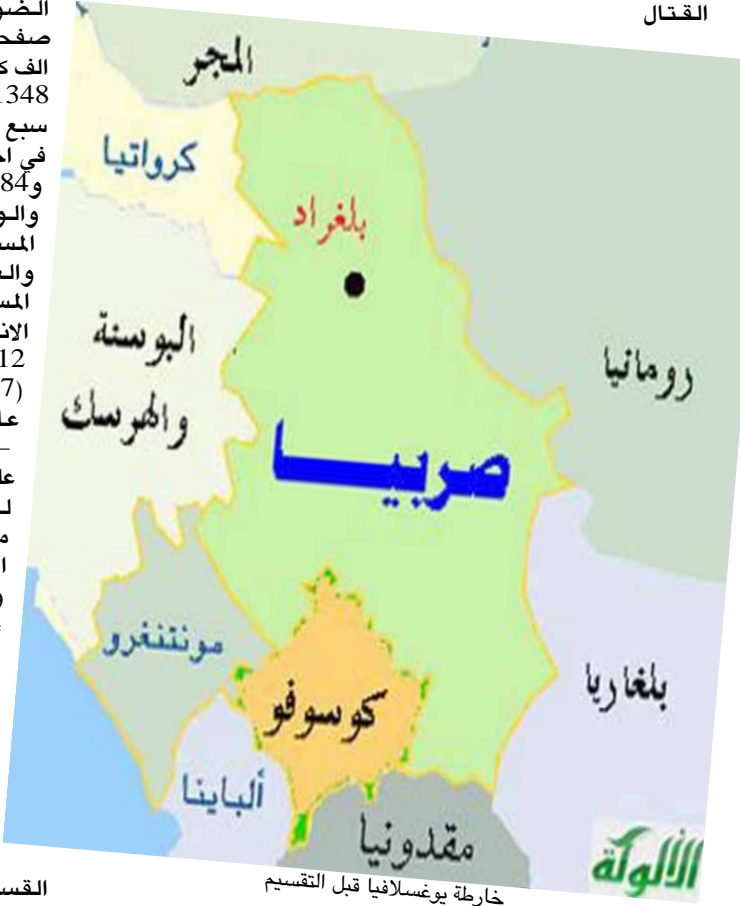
القتال

المجر
كرواتيا
بلغراد
البوسنة والهرسك
رومانيا
صربيا
مونتنغرو
كوسوفو
بلغاريا
ألبانيا
مقدونيا
الألوكة

خارطة يوغسلافيا قبل التقسيم

الضو
صفح
الف ك
348.
سبع
في ام
و84
والو
المس
والـ
المس
الان
12
(7
عا
—
عا
لـ
م
ا
و

القس